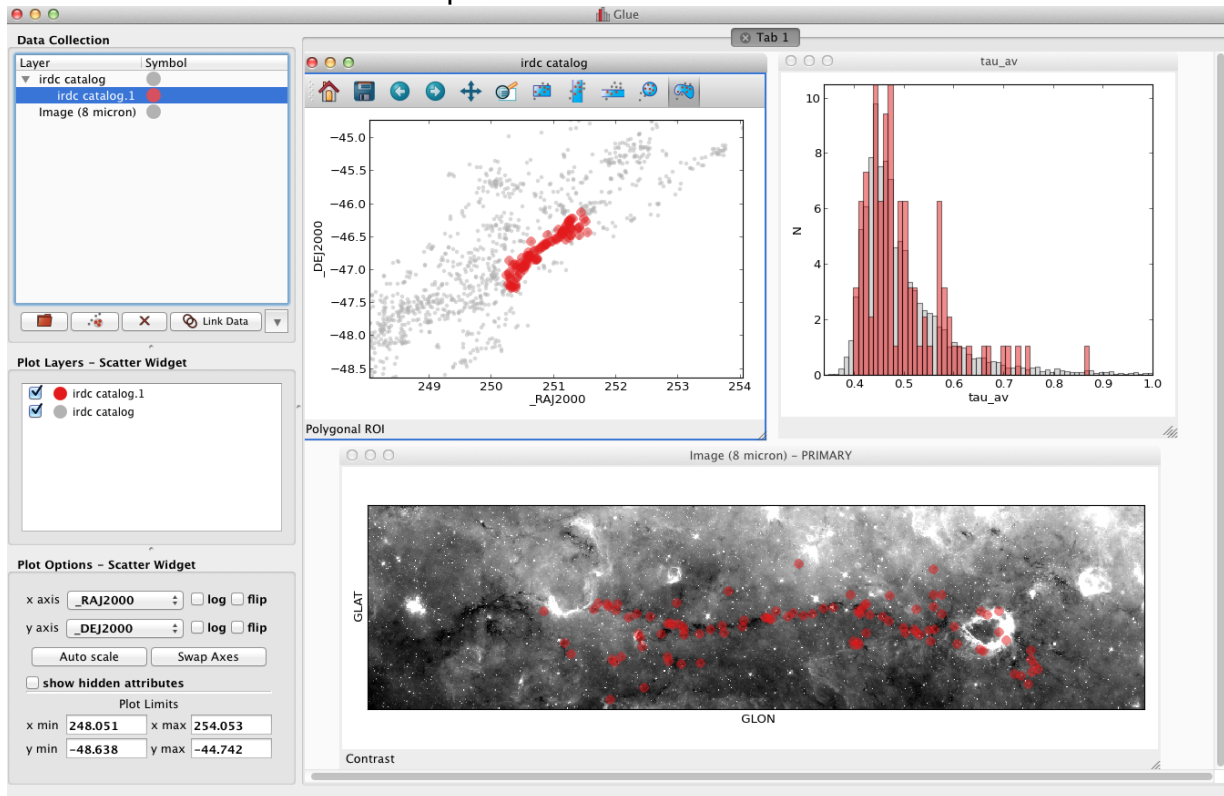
Glue

Tab 1

Data Collection

| Layer | Symbol |
|---|---|
| irdc catalog | |
| irdc catalog.1 | |
| Image (8 micron) | |

Link Data

Plot Layers - Scatter Widget

irdc catalog.1
irdc catalog

Plot Options - Scatter Widget

x axis _RAJ2000 log flip
y axis _DEJ2000 log flip
Auto scale Swap Axes
show hidden attributes
Plot Limits
x min 248.051 x max 254.053
y min -48.638 y max -44.742

irdc catalog

-45.0
-45.5
-46.0
-46.5
-47.0
-47.5
-48.0
-48.5
_DEJ2000
249 250 251 252 253 254
_RAJ2000

Polygonal ROI

tau_av

10
8
6
4
2
0
N
0.4 0.5 0.6 0.7 0.8 0.9 1.0
tau_av

Image (8 micron) - PRIMARY

GLAT
GLON

Contrast